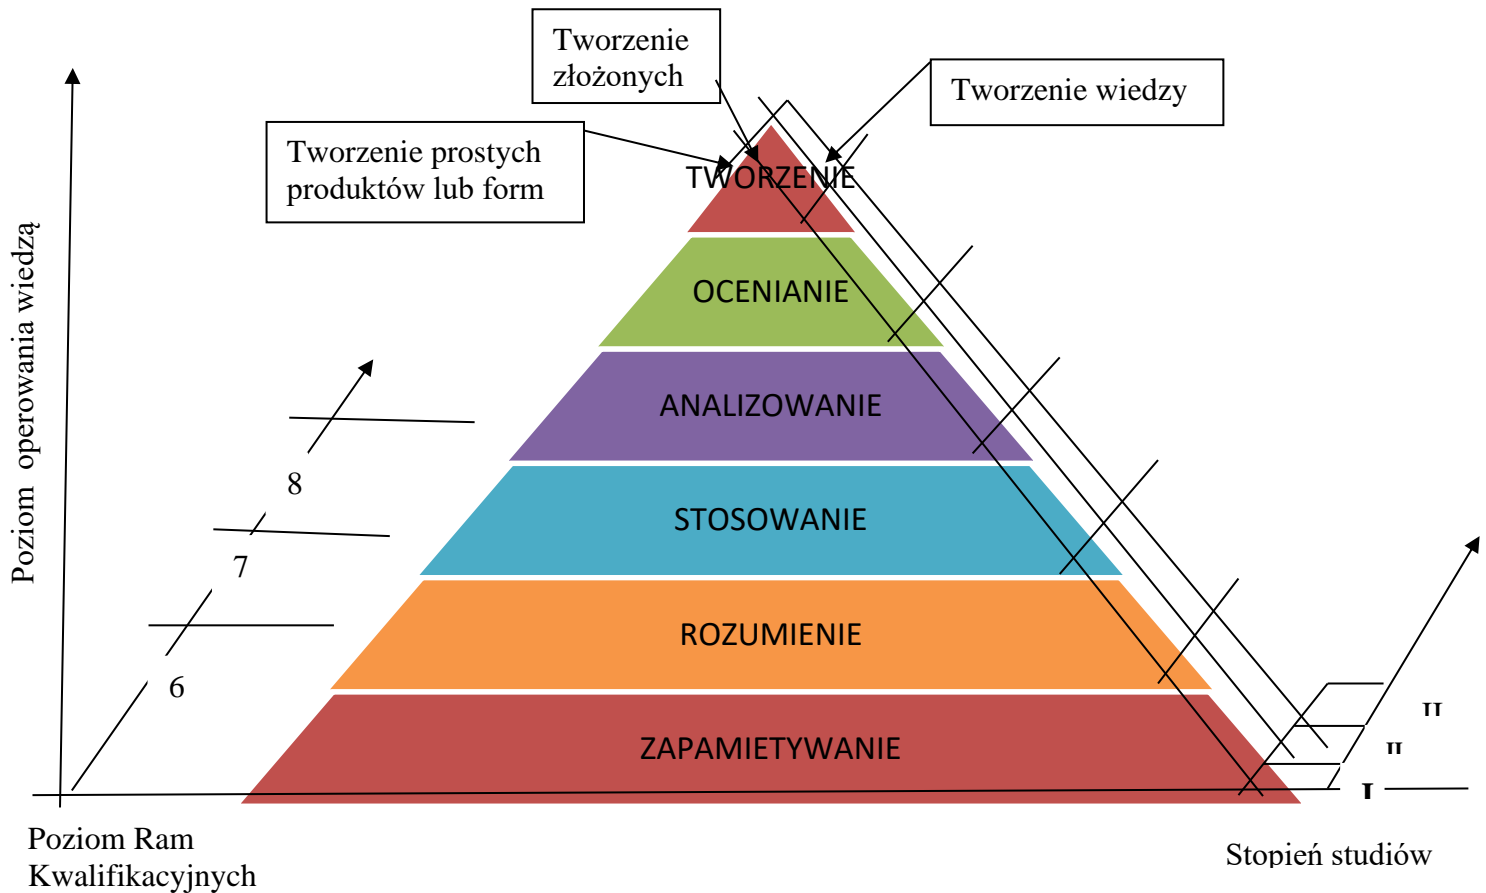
Tworzenie złożonych

Tworzenie wiedzy

Tworzenie prostych produktów lub form

TWORZENIE

OCENIANIE

ANALIZOWANIE

STOSOWANIE

ROZUMIENIE

ZAPAMIETYWANIE

Poziom operowania wiedzą

8

7

6

Poziom Ram Kwalifikacyjnych

III

II

I

Stopień studiów